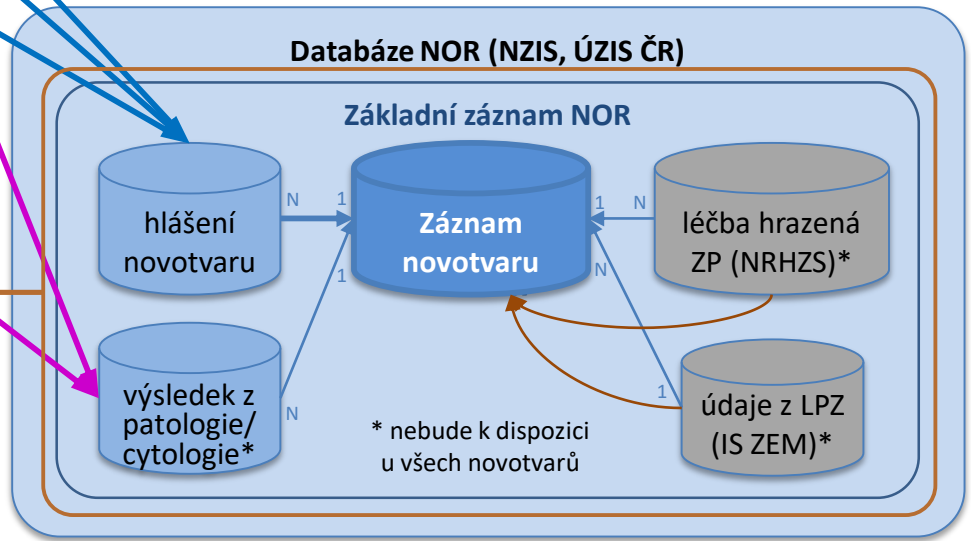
Databáze NOR (NZIS, ÚZIS ČR)

Základní záznam NOR

hlášení novotvaru

N

1

Záznam novotvaru

1

N

léčba hrazená ZP (NRHZS)*

1

N

výsledek z patologie/ cytologie*

N

1

údaje z LPZ (IS ZEM)*

* nebude k dispozici u všech novotvarů